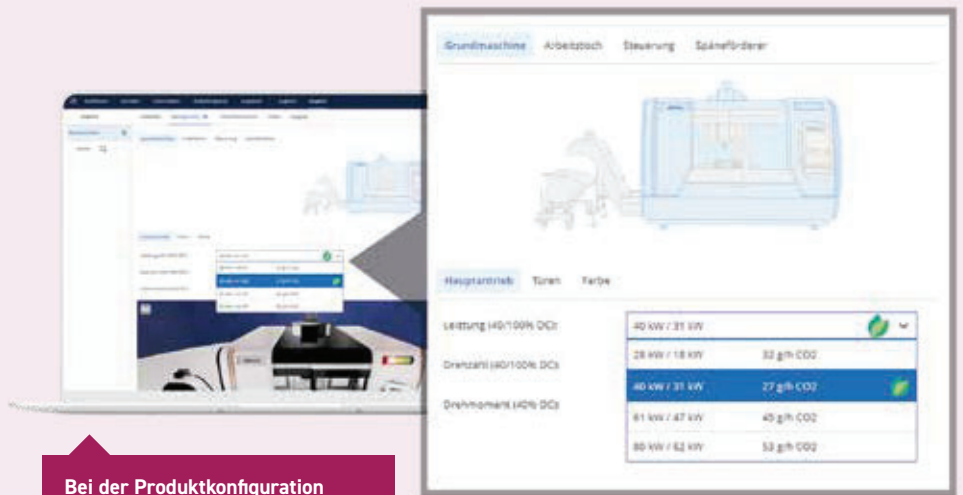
Grundmaschine Arbeitstisch Steuerung Späneförderer

Hauptantrieb Türen Farbe

Leistung (40/100% DC): 40 kW / 31 kW

Drehzahl (40/100% DC):

Drehmoment (40% DC):

| | |
|---|---|
| 28 kW / 18 kW | 32 g/h CO2 |
| 40 kW / 31 kW | 27 g/h CO2 |
| 61 kW / 47 kW | 45 g/h CO2 |
| 80 kW / 62 kW | 53 g/h CO2 |

Bei der Produktkonfiguration